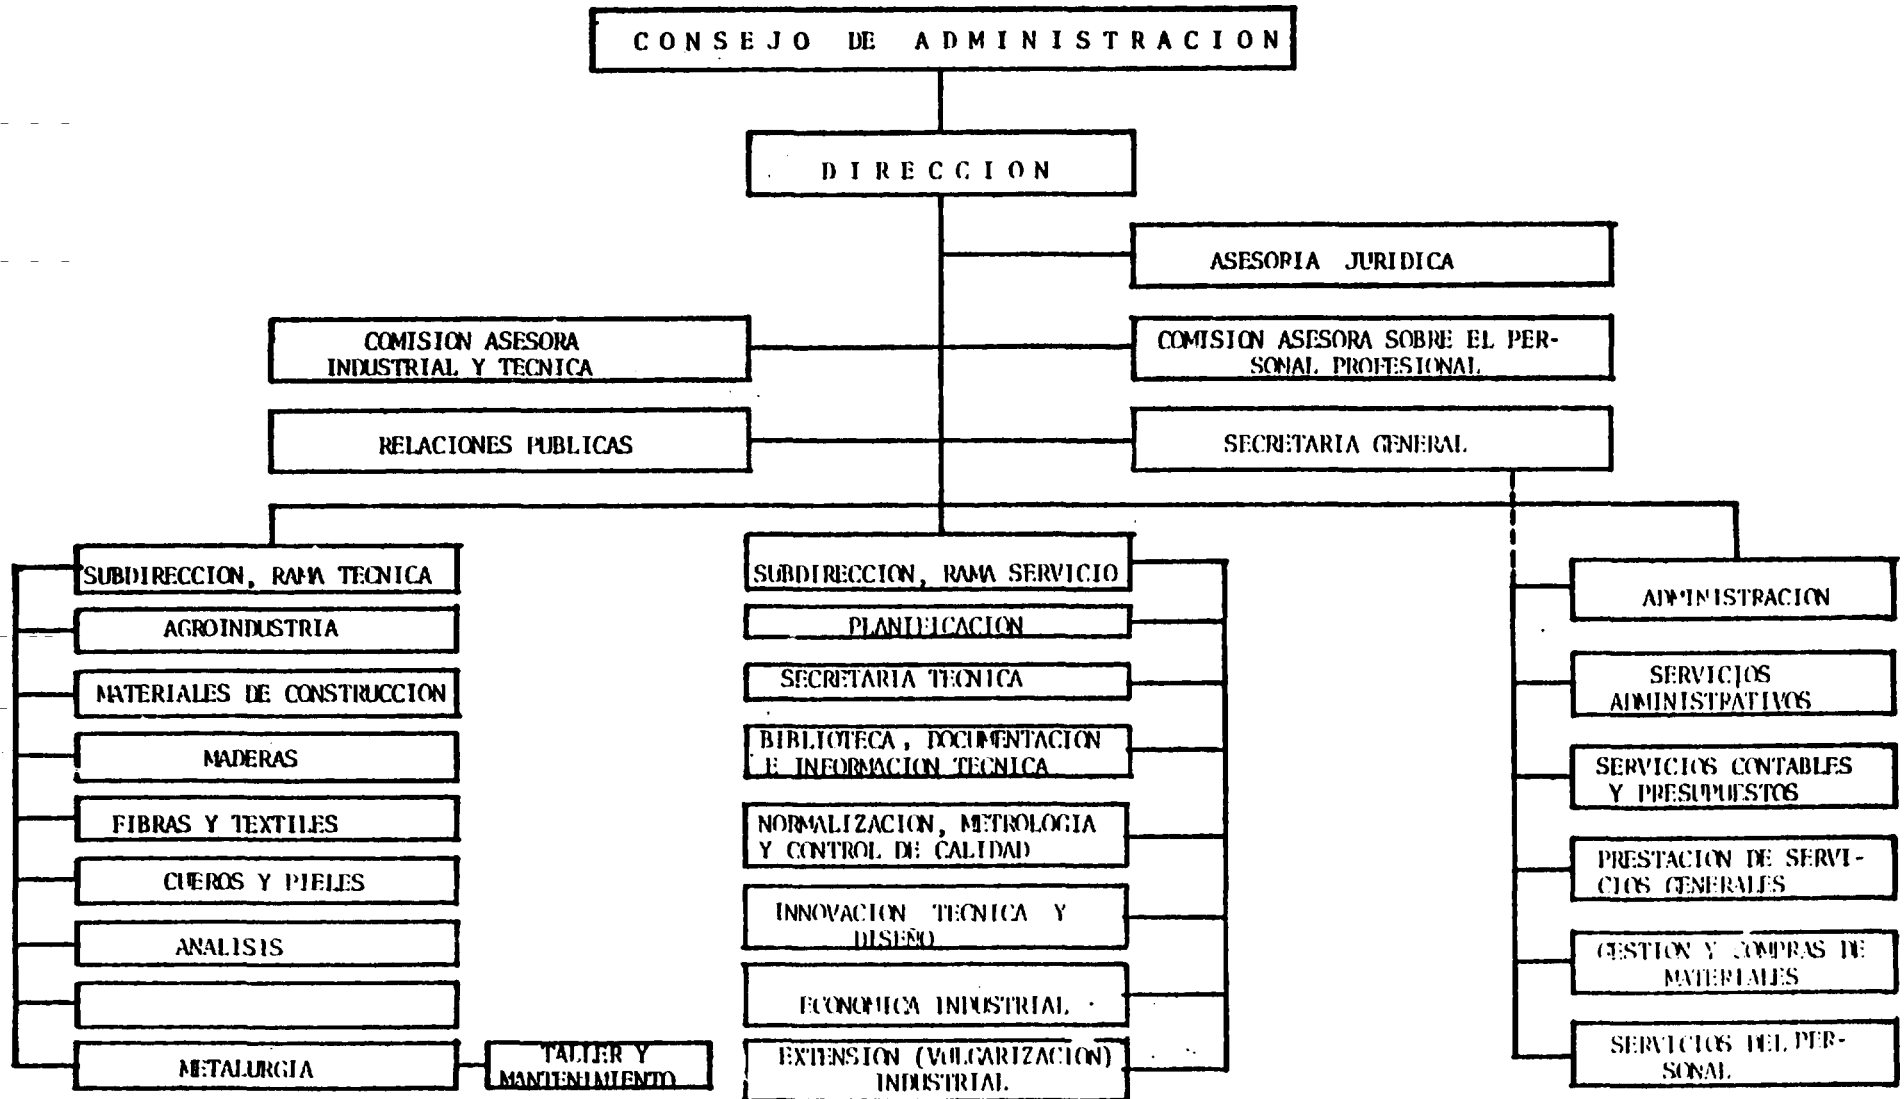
CONSEJO DE ADMINISTRACION

DIRECCION

ASESORIA JURIDICA

COMISION ASESORA INDUSTRIAL Y TECNICA

COMISION ASESORA SOBRE EL PERSONAL PROFESIONAL

RELACIONES PUBLICAS

SECRETARIA GENERAL

SUBDIRECCION, RAMA TECNICA

AGROINDUSTRIA

MATERIALES DE CONSTRUCCION

MADERAS

FIBRAS Y TEXTILES

CUEROS Y PIELES

ANALISIS

METALURGIA

TALLER Y MANTENIMIENTO

SUBDIRECCION, RAMA SERVICIO

PLANIFICACION

SECRETARIA TECNICA

BIBLIOTECA, DOCUMENTACION E INFORMACION TECNICA

NORMALIZACION, METROLOGIA Y CONTROL DE CALIDAD

INNOVACION TECNICA Y DISEÑO

ECONOMICA INDUSTRIAL

EXTENSION (VULGARIZACION) INDUSTRIAL

ADMINISTRACION

SERVICIOS ADMINISTRATIVOS

SERVICIOS CONTABLES Y PRESUPUESTOS

PRESTACION DE SERVICIOS GENERALES

GESTION Y COMPRAS DE MATERIALES

SERVICIOS DEL PERSONAL